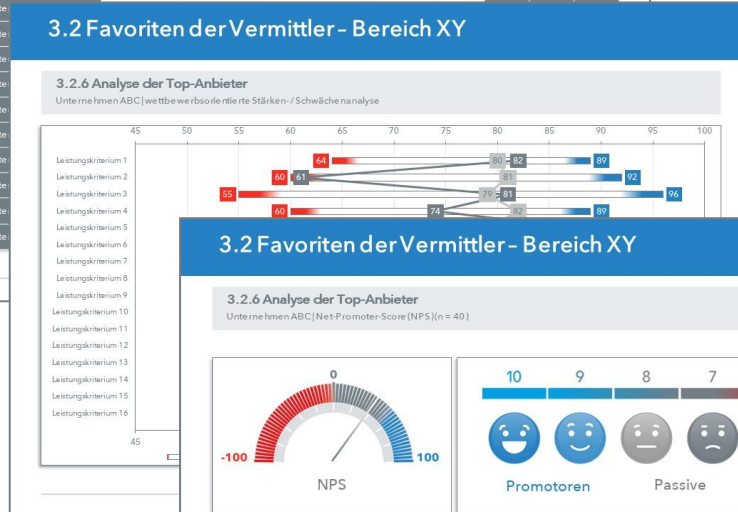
3.2 Favoriten der Vermittler – Bereich XY

3.2.6 Analyse der Top-Anbieter
Unternehmen ABC | wettbewerbsorientierte Stärken- / Schwächenanalyse

45 50 55 60 65 70 75 80 85 90 95 100

Leistungskriterium 1
Leistungskriterium 2
Leistungskriterium 3
Leistungskriterium 4
Leistungskriterium 5
Leistungskriterium 6
Leistungskriterium 7
Leistungskriterium 8
Leistungskriterium 9
Leistungskriterium 10
Leistungskriterium 11
Leistungskriterium 12
Leistungskriterium 13
Leistungskriterium 14
Leistungskriterium 15
Leistungskriterium 16

64 80 82 89
60 61 81 92
55 79 81 96
60 74 82 89

45

3.2 Favoriten der Vermittler – Bereich XY

3.2.6 Analyse der Top-Anbieter
Unternehmen ABC | Net-Promoter-Score (NPS) (n = 40)

0
-100 100
NPS

10 9 8 7
Promotoren Passive